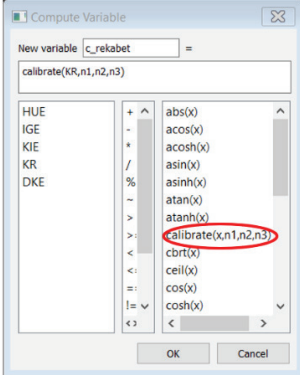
Compute Variable

New variable c_rekabet =

calibrate(KR,n1,n2,n3)

HUE
IGE
KIE
KR
DKE

+
-
*
/
%
~
>
>
<
<:
=:
!=
<>

abs(x)
acos(x)
acosh(x)
asin(x)
asinh(x)
atan(x)
atanh(x)
calibrate(x,n1,n2,n3)
cbrt(x)
ceil(x)
cos(x)
cosh(x)

OK Cancel